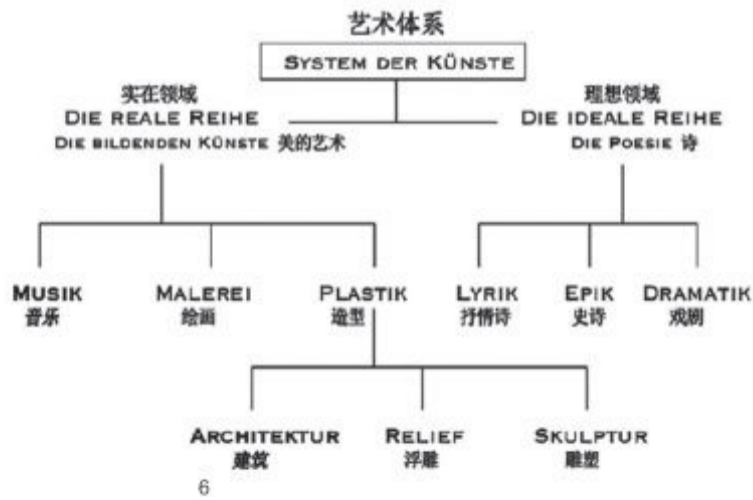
艺术体系
SYSTEM DER KÜNSTE

实在领域
DIE REALE REIHE
DIE BILDENDEN KÜNSTE 美的艺术

理想领域
DIE IDEALE REIHE
DIE POESIE 诗

MUSIK
音乐

MALEREI
绘画

PLASTIK
造型

LYRIK
抒情诗

EPIK
史诗

DRAMATIK
戏剧

ARCHITEKTUR
建筑

RELIEF
浮雕

SKULPTUR
雕塑

6